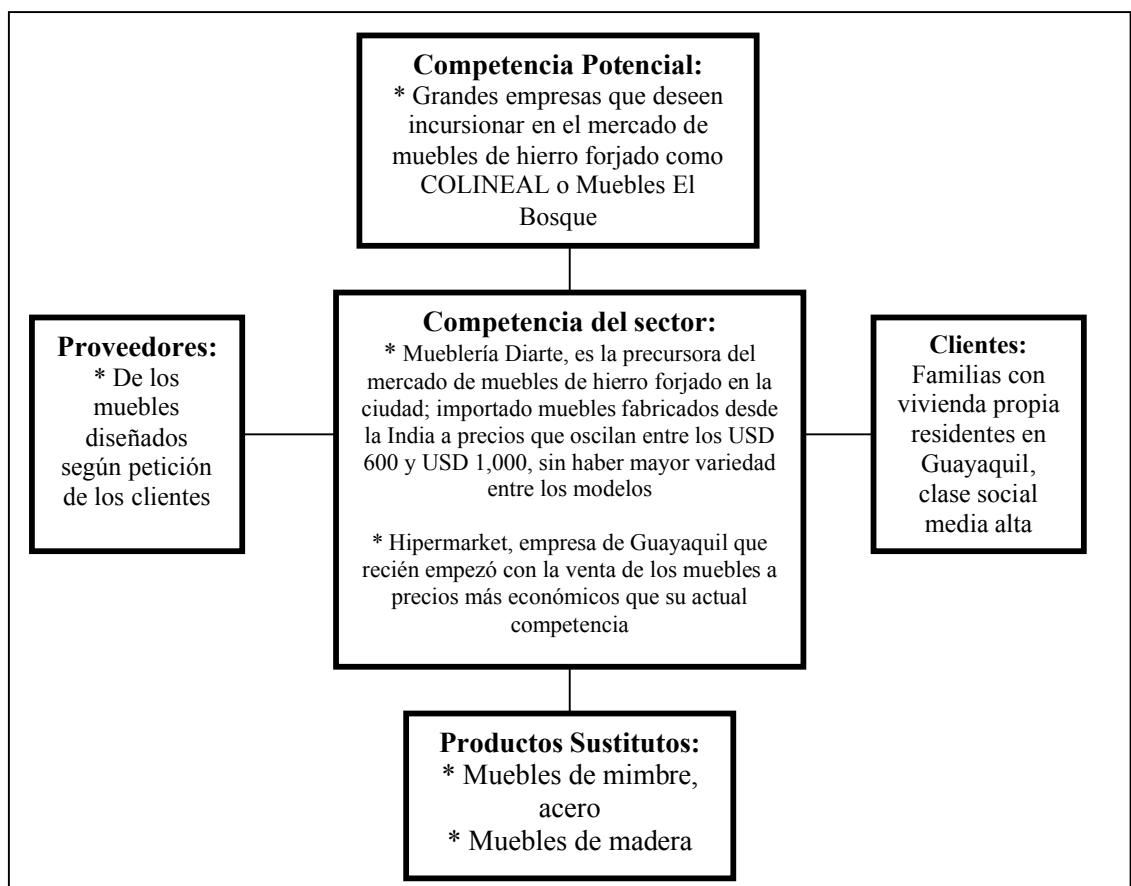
**Competencia Potencial:**
* Grandes empresas que deseen incursionar en el mercado de muebles de hierro forjado como COLINEAL o Muebles El Bosque

**Proveedores:**
* De los muebles diseñados según petición de los clientes

**Competencia del sector:**
* Mueblería Diarte, es la precursora del mercado de muebles de hierro forjado en la ciudad; importado muebles fabricados desde la India a precios que oscilan entre los USD 600 y USD 1,000, sin haber mayor variedad entre los modelos

* Hipermarket, empresa de Guayaquil que recién empezó con la venta de los muebles a precios más económicos que su actual competencia

**Clientes:**
Familias con vivienda propia residentes en Guayaquil, clase social media alta

**Productos Sustitutos:**
* Muebles de mimbre, acero
* Muebles de madera